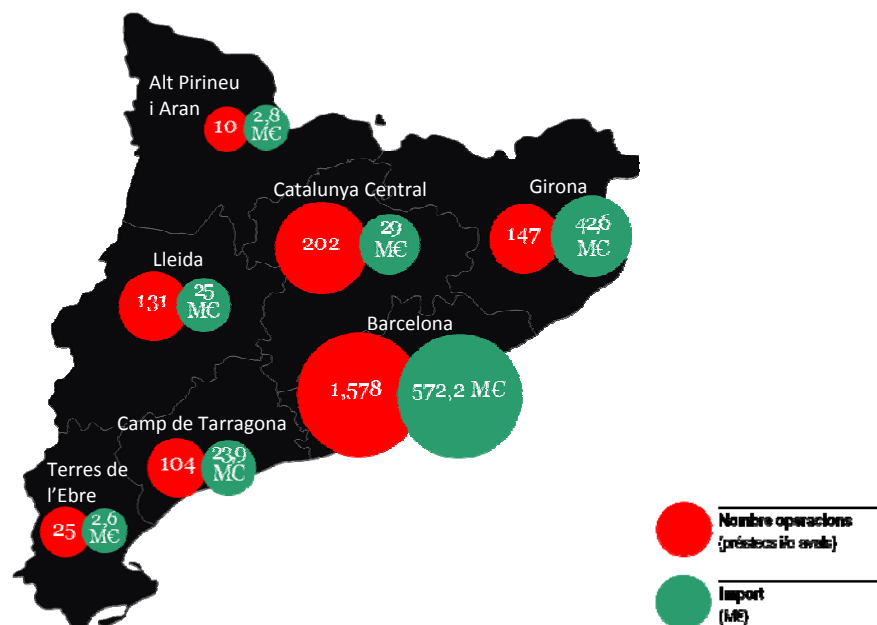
Alt Pirineu i Aran
10
2,8 M€

Catalunya Central
202
29 M€

Girona
147
42,6 M€

Lleida
131
25 M€

Barcelona
1,578
572,2 M€

Camp de Tarragona
104
23,9 M€

Terres de l'Ebre
25
2,6 M€

Nombre operacions (préstecs i/o avals)

Import (M€)